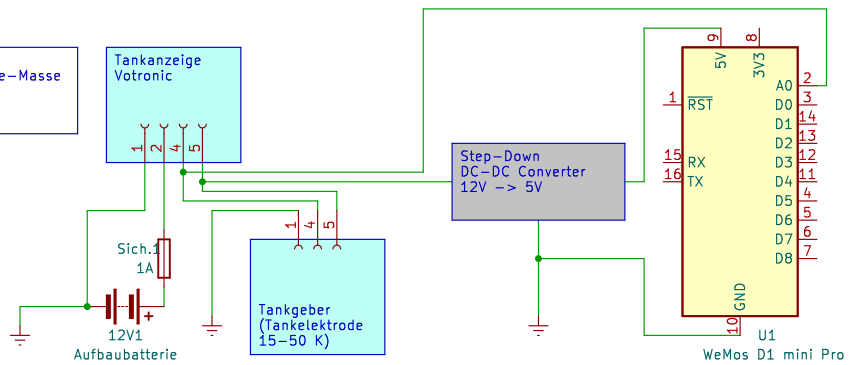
e-Masse

Tankanzeige
Votronic

1 2 4 5

Sich.1
1A

+

12V1
Aufbaubatterie

1 4 5

Tankgeber
(Tankelektrode
15-50 K)

Step-Down
DC-DC Converter
12V -> 5V

9 8
5V 3V3

1 $\overline{RST}$

15 RX
16 TX

A0 2
D0 3
D1 14
D2 13
D3 12
D4 11
D5 4
D6 5
D7 6
D8 7

GND
10

U1
WeMos D1 mini Pro